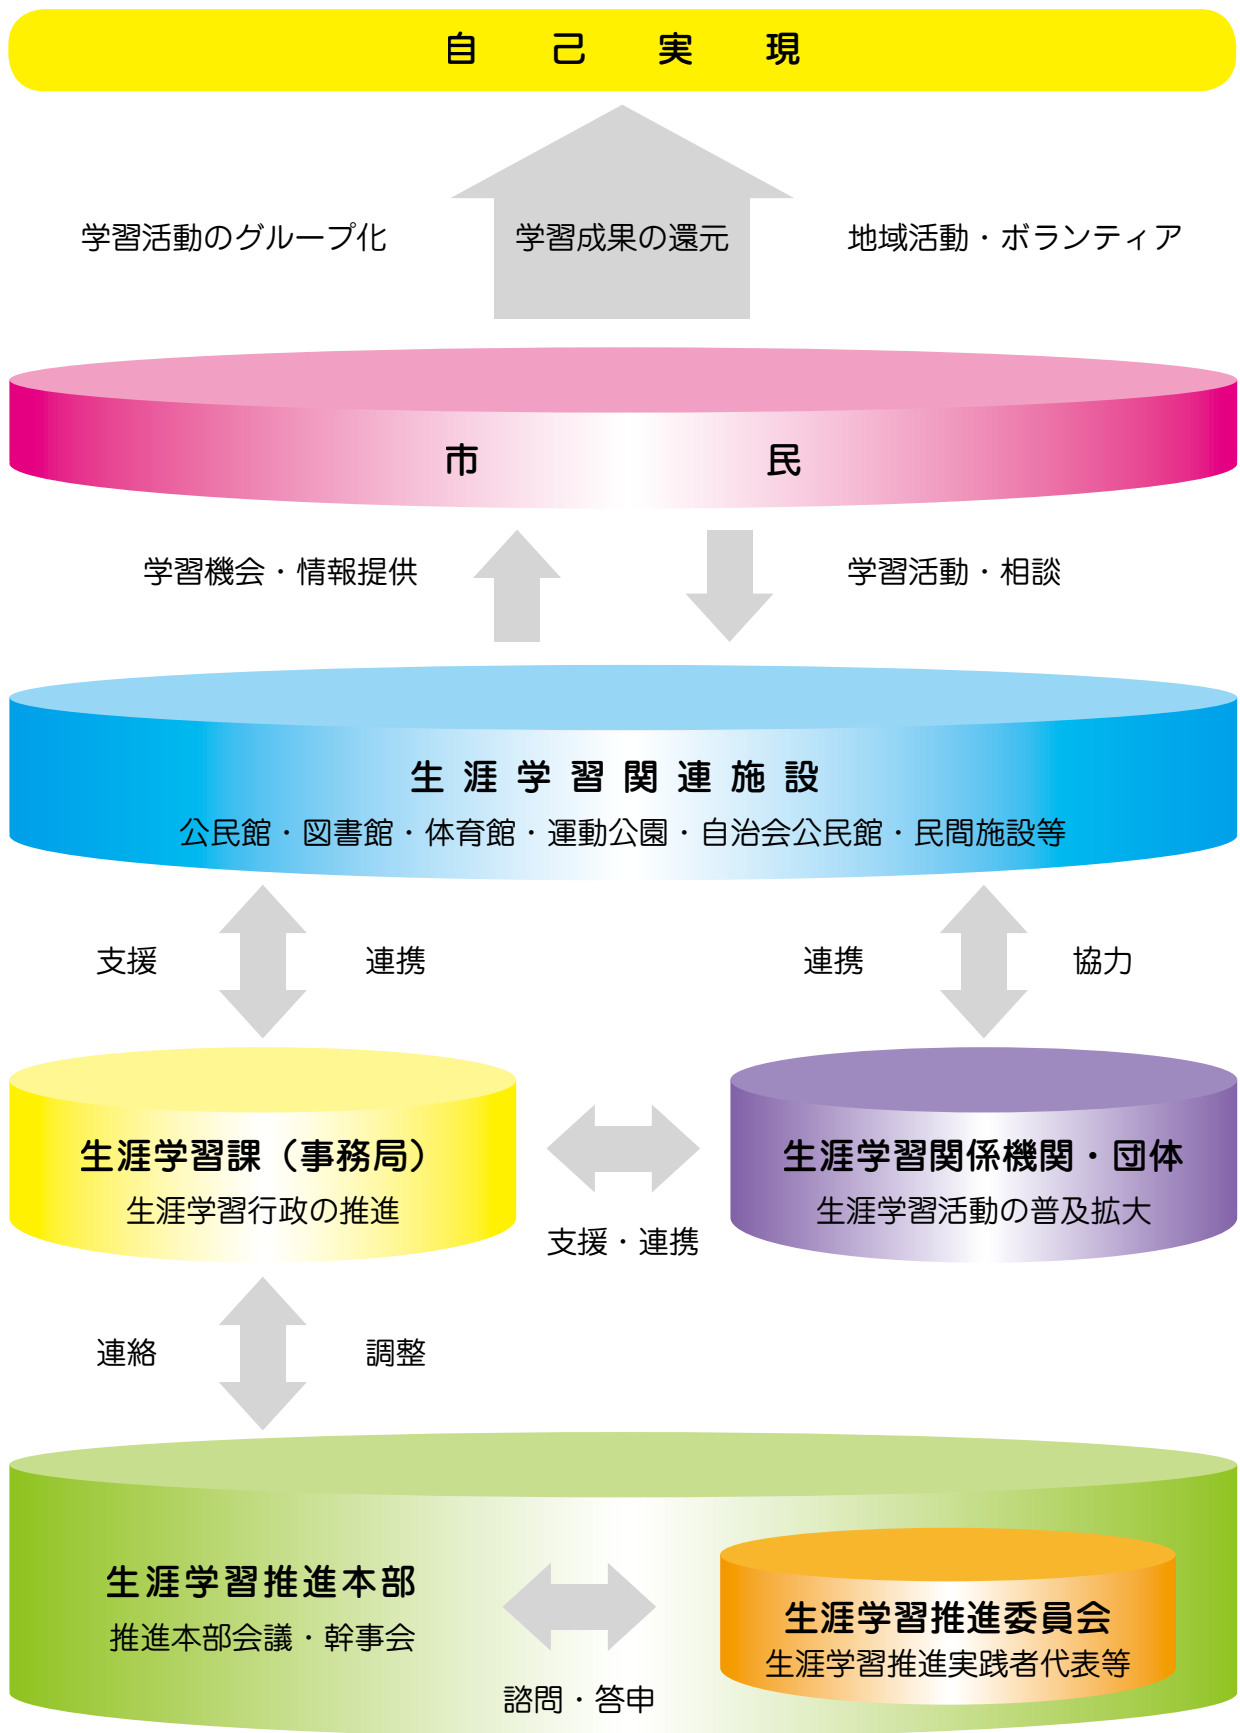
自　己　実　現

学習活動のグループ化

学習成果の還元

地域活動・ボランティア

市　民

学習機会・情報提供

学習活動・相談

生涯学習関連施設

公民館・図書館・体育館・運動公園・自治会公民館・民間施設等

支援

連携

連携

協力

生涯学習課（事務局）

生涯学習行政の推進

支援・連携

生涯学習関係機関・団体

生涯学習活動の普及拡大

連絡

調整

生涯学習推進本部

推進本部会議・幹事会

諮問・答申

生涯学習推進委員会

生涯学習推進実践者代表等